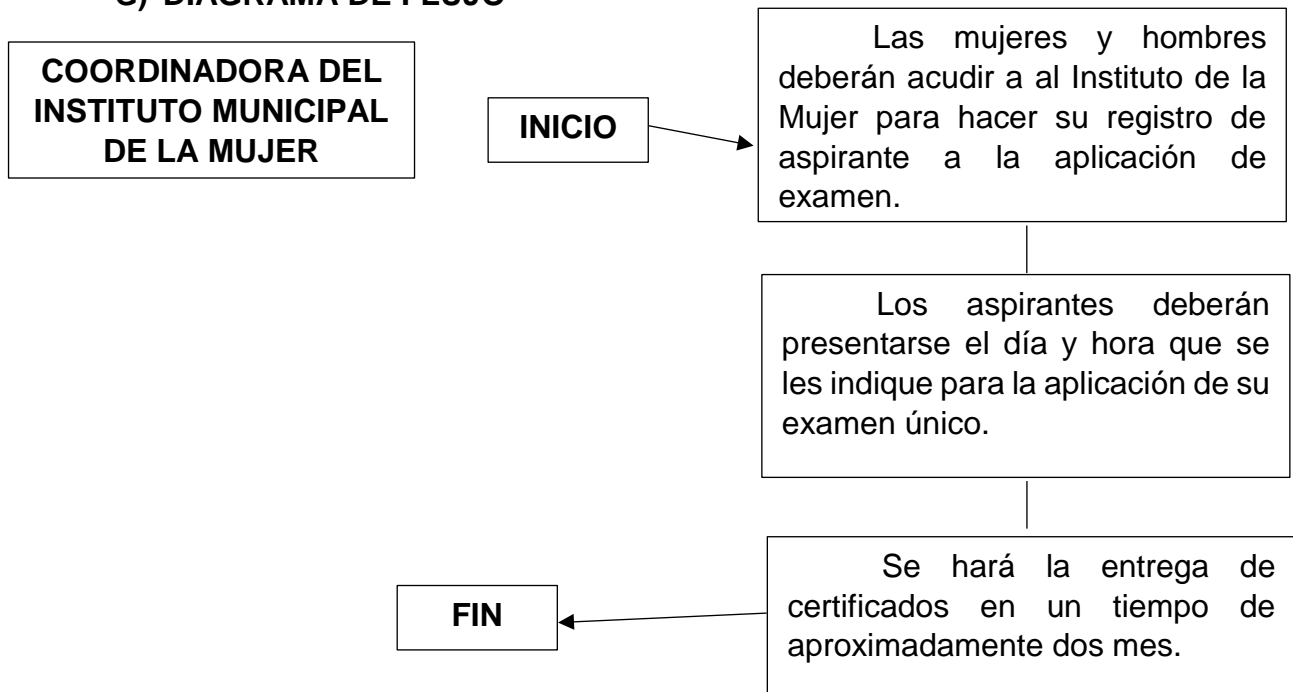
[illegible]) DIAGRAMA DE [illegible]

COORDINADORA DEL INSTITUTO MUNICIPAL DE LA MUJER

INICIO

Las mujeres y hombres deberán acudir a al Instituto de la Mujer para hacer su registro de aspirante a la aplicación de examen.

Los aspirantes deberán presentarse el día y hora que se les indique para la aplicación de su examen único.

Se hará la entrega de certificados en un tiempo de aproximadamente dos mes.

FIN